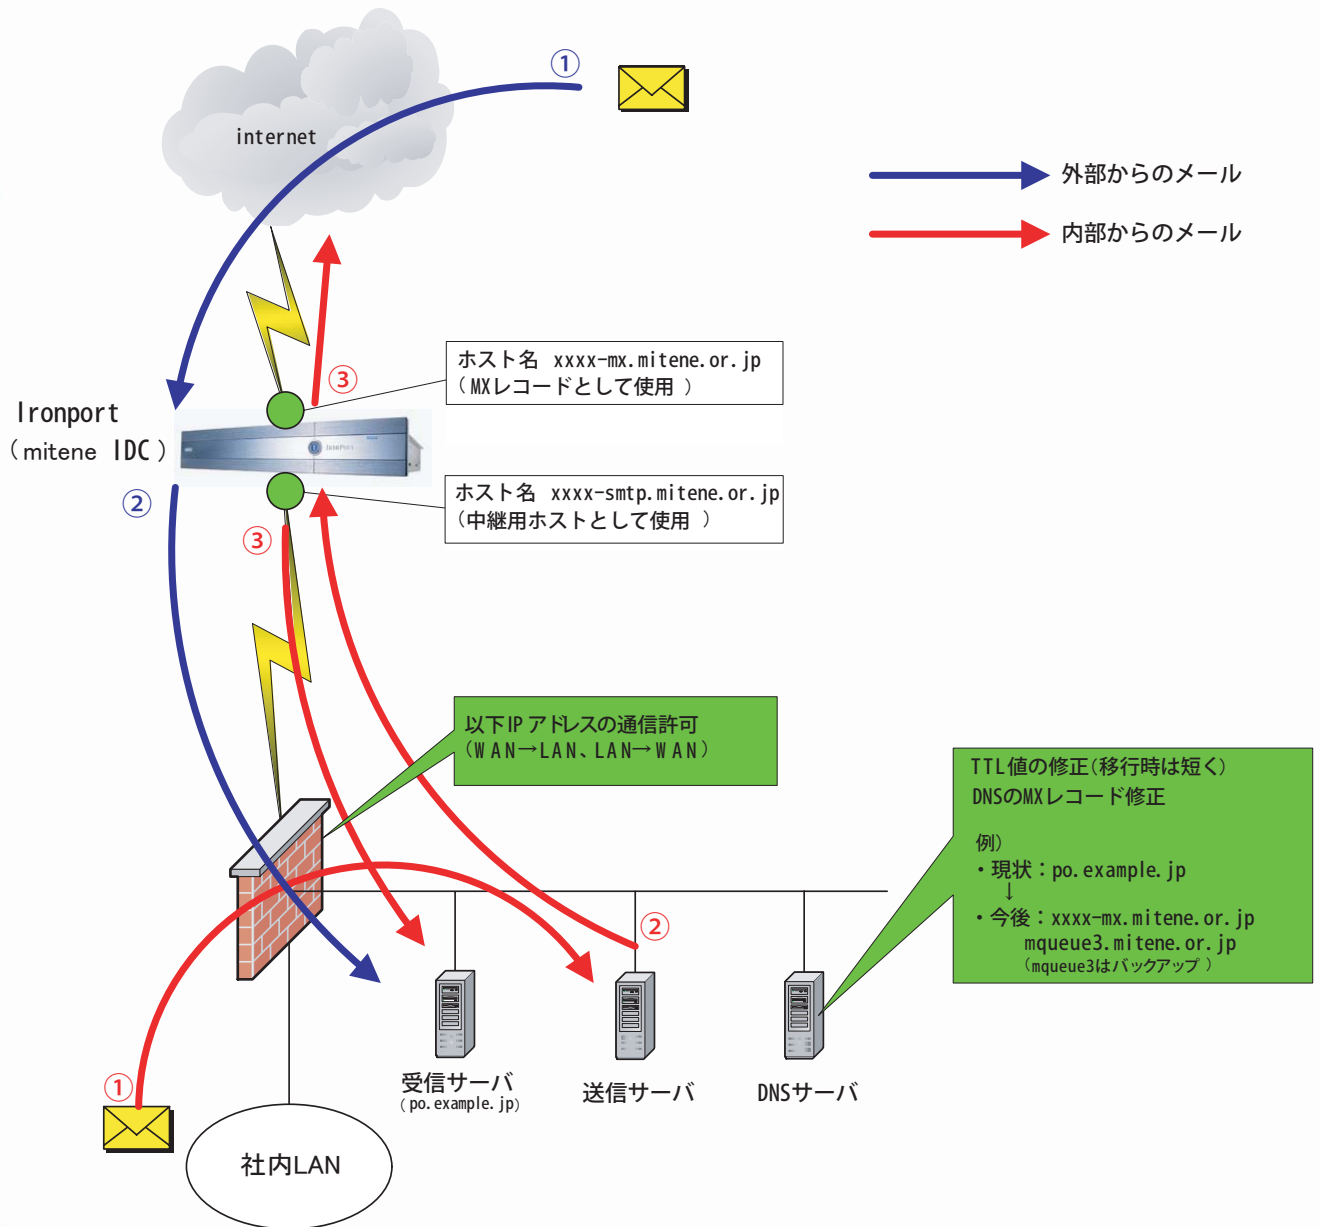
①

internet

外部からのメール

内部からのメール

ホスト名 xxxx-mx.mitene.or.jp
（MXレコードとして使用）

③

Ironport
（mitene IDC）

②

ホスト名 xxxx-smtp.mitene.or.jp
（中継用ホストとして使用）

③

以下IPアドレスの通信許可
（WAN→LAN、LAN→WAN）

TTL値の修正（移行時は短く）
DNSのMXレコード修正

例）
・現状：po.example.jp
↓
・今後：xxxx-mx.mitene.or.jp
mqueue3.mitene.or.jp
（mqueue3はバックアップ）

②

①

受信サーバ
（po.example.jp）

送信サーバ

DNSサーバ

社内LAN